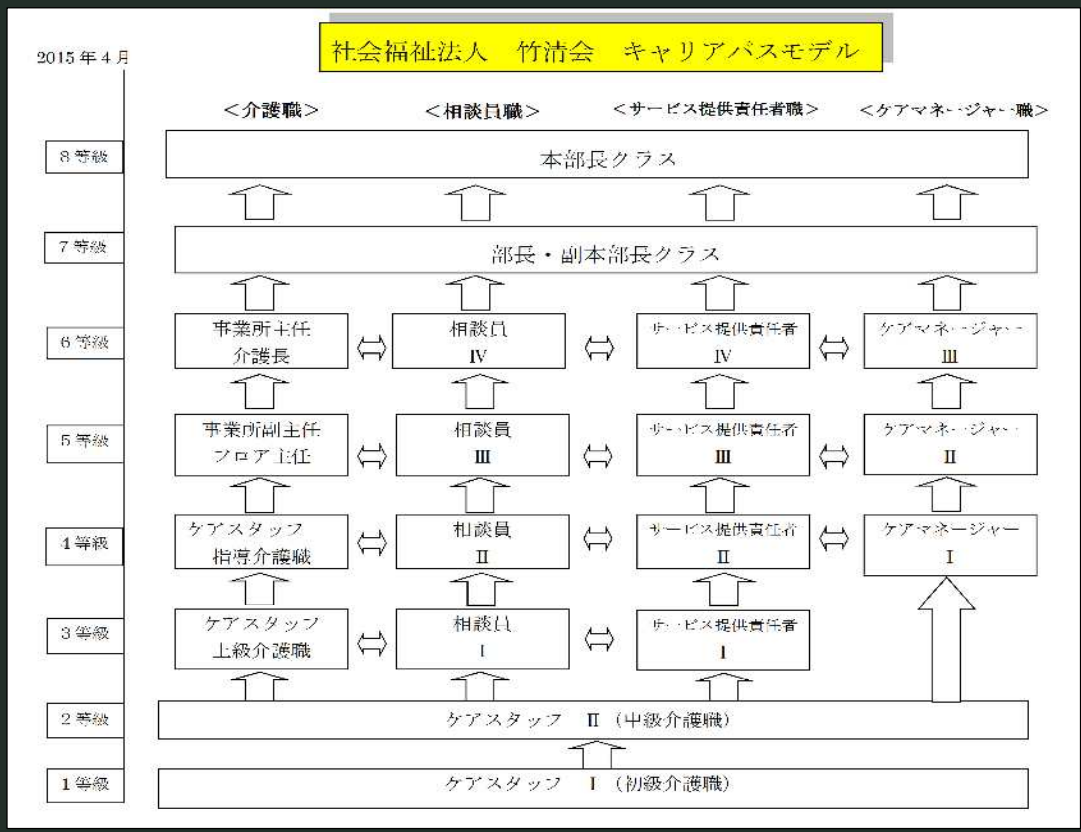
2015年4月

社会福祉法人　竹清会　キャリアパスモデル

＜介護職＞　＜相談員職＞　＜サービス提供責任者職＞　＜ケアマネージャー職＞

| | | | | |
|---|---|---|---|---|
| 8等級 | 本部長クラス | | | |
| 7等級 | 部長・副本部長クラス | | | |
| 6等級 | 事業所主任 介護長 | 相談員 Ⅳ | サービス提供責任者 Ⅳ | ケアマネージャー Ⅲ |
| 5等級 | 事業所副主任 フロア主任 | 相談員 Ⅲ | サービス提供責任者 Ⅲ | ケアマネージャー Ⅱ |
| 4等級 | ケアスタッフ 指導介護職 | 相談員 Ⅱ | サービス提供責任者 Ⅱ | ケアマネージャー Ⅰ |
| 3等級 | ケアスタッフ 上級介護職 | 相談員 Ⅰ | サービス提供責任者 Ⅰ | |
| 2等級 | ケアスタッフ　Ⅱ（中級介護職） | | | |
| 1等級 | ケアスタッフ　Ⅰ（初級介護職） | | | |